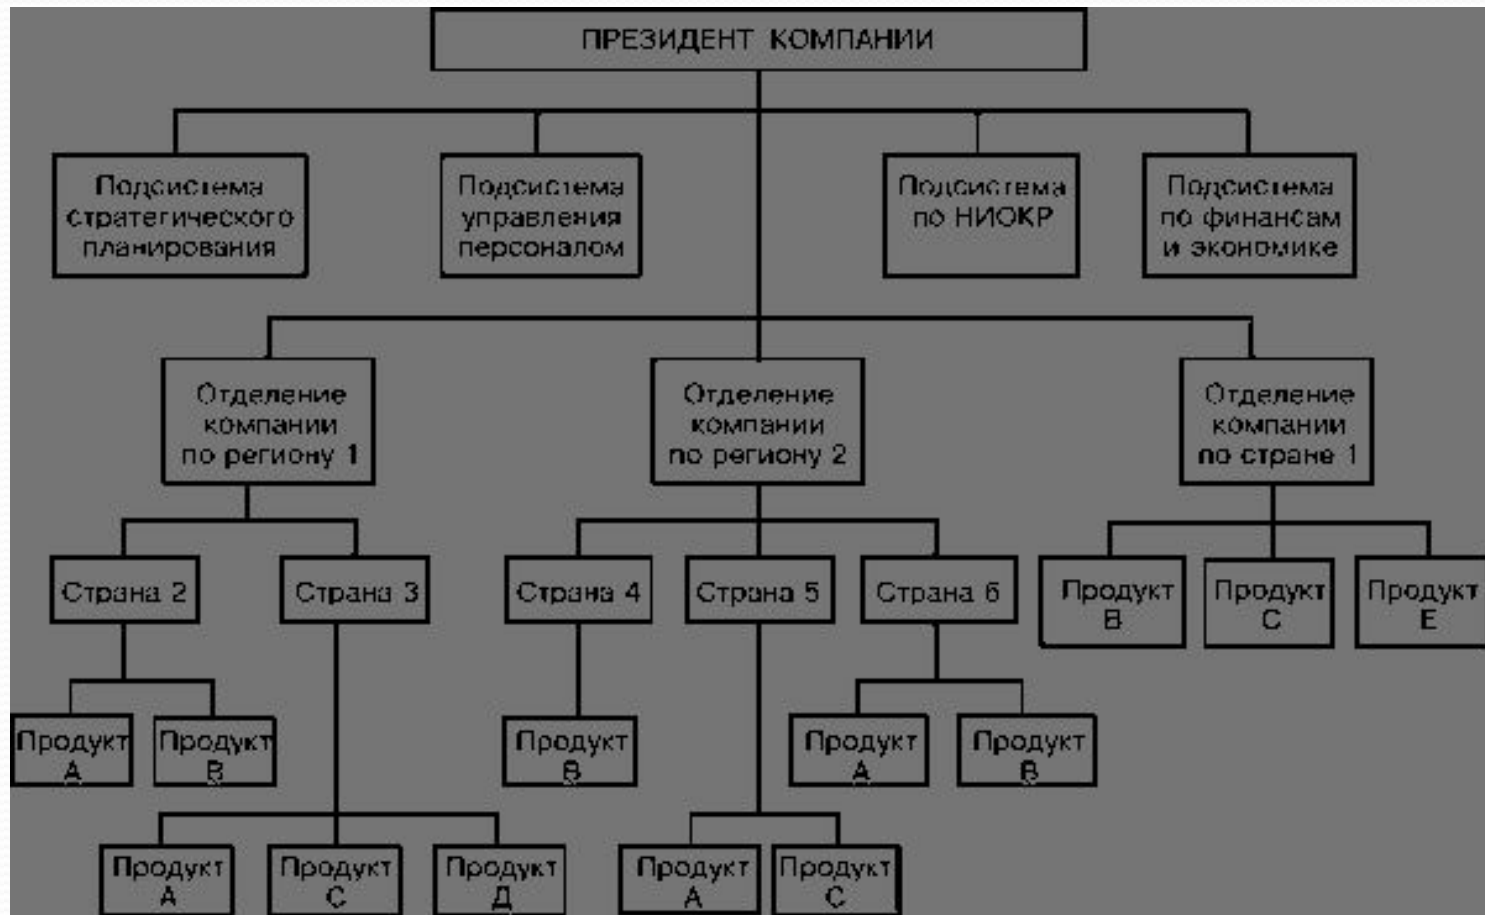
ПРЕЗИДЕНТ КОМПАНИИ

Подсистема стратегического планирования

Подсистема управления персоналом

Подсистема по НИОКР

Подсистема по финансам и экономике

Отделение компании по региону 1

Отделение компании по региону 2

Отделение компании по стране 1

Страна 2

Страна 3

Страна 4

Страна 5

Страна 6

Продукт В

Продукт С

Продукт Е

Продукт А

Продукт В

Продукт В

Продукт А

Продукт В

Продукт А

Продукт С

Продукт Д

Продукт А

Продукт С